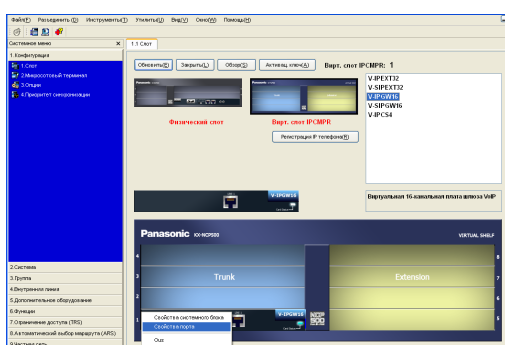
Файл(F) Разъединить (D) Инструменты(T) Утилиты(U) Вид(V) Окно(W) Помощь(H)

Системное меню ×
1.Конфигурация
1.Слот
2.Микросотовый терминал
3.Опция
4.Приоритет синхронизации

1.1 Слот

Обновить(R) Закрыть(L) Обзор(S) Активац. ключ(A) Вирт. слот IPCMPR: 1

Panasonic
Физический слот
Panasonic
Вирт. слот IPCMPR

Регистрация IP телефона(R)

V-IPEXT32
V-SIPEXT32
V-IPGW16
V-SIPGW16
V-IPCS4

V-IPGW16

Виртуальная 16-канальная плата шлюза VoIP

Panasonic KX-NCP500 VIRTUAL SHELF

4
3
2
1
Trunk
Extension
8
7
6
5

V-IPGW16

Свойства системного блока
Свойства порта
Out

2.Система
3.Группа
4.Внутренняя линия
5.Дополнительное оборудование
6.Функции
7.Ограничение доступа (TRS)
8.Автоматический выбор маршрута (ARS)
9.Частная сеть